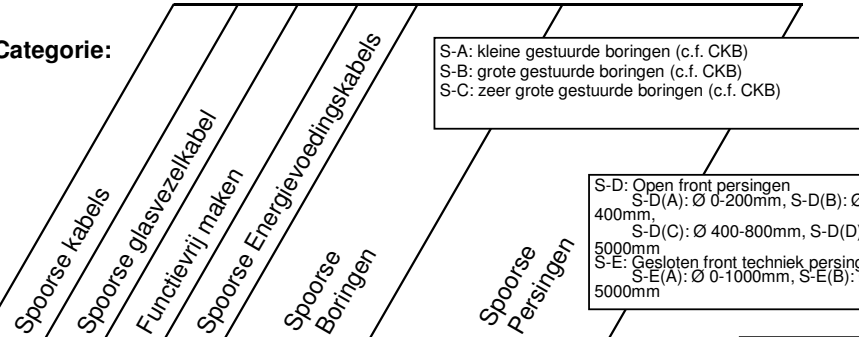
Categorie:

Spoorse kabels

Spoorse glasvezelkabel

Functievrij maken

Spoorse Energievoedingskabels

Spoorse Boringen

Spoorse Persingen

S-A: kleine gestuurde boringen (c.f. CKB)
S-B: grote gestuurde boringen (c.f. CKB)
S-C: zeer grote gestuurde boringen (c.f. CKB)

S-D: Open front persingen
S-D(A): Ø 0-200mm, S-D(B): Ø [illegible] 400mm,
S-D(C): Ø 400-800mm, S-D(D) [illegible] 5000mm
S-E: Gesloten front techniek persing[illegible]
S-E(A): Ø 0-1000mm, S-E(B): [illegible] 5000mm